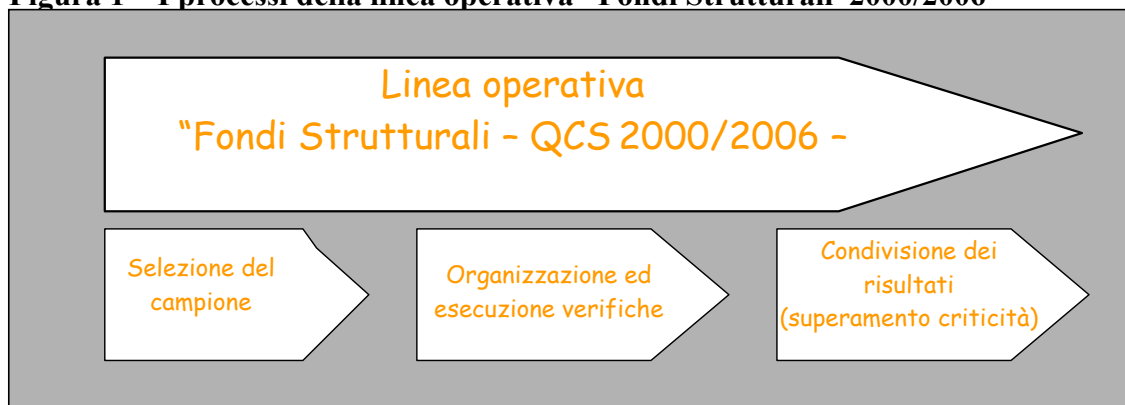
Figura 1 – I processi della linea operativa "Fondi Strutturali" 2000/2006

Linea operativa
"Fondi Strutturali – QCS 2000/2006 –

Selezione del campione

Organizzazione ed esecuzione verifiche

Condivisione dei risultati (superamento criticità)